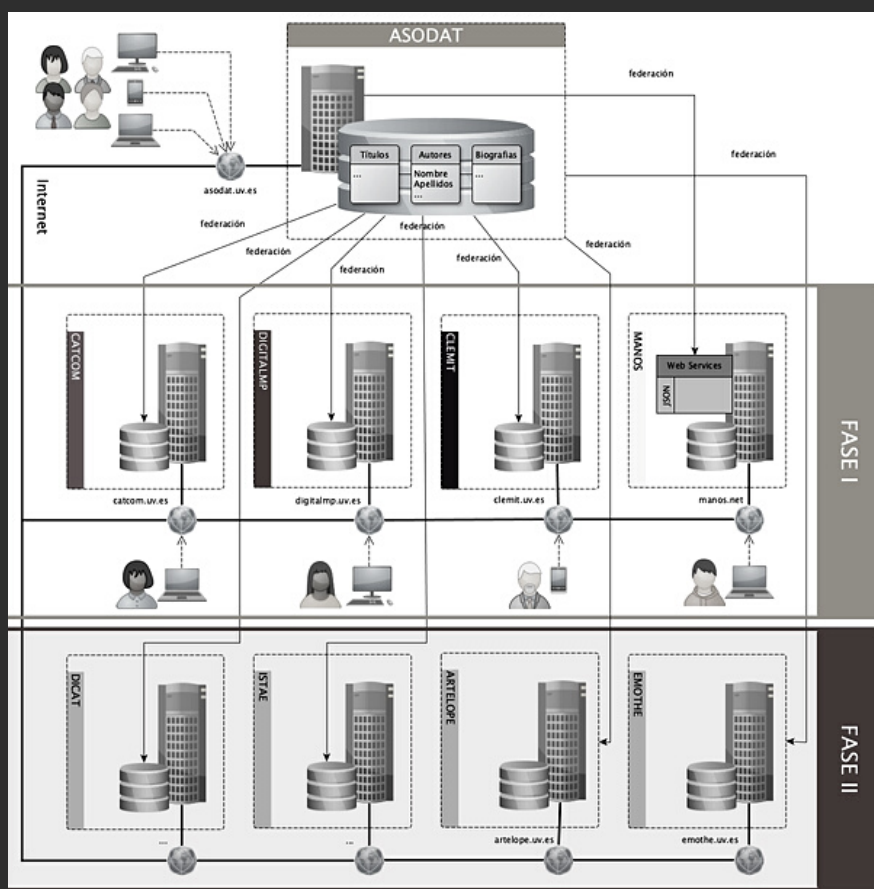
ASODAT

federación

federación

Títulos
...

Autores
Nombre Apellidos
...

Biografías
...

asodat.uv.es

Internet

federación

federación

federación

federación

federación

federación

CATCOM

catcom.uv.es

DIGITALMP

digitalmp.uv.es

CLEMIT

clemit.uv.es

MANOS

Web Services

JSON

manos.net

FASE I

DICAT

...

ISTAE

...

ARTELOPE

artelope.uv.es

EMOTHE

emothe.uv.es

FASE II